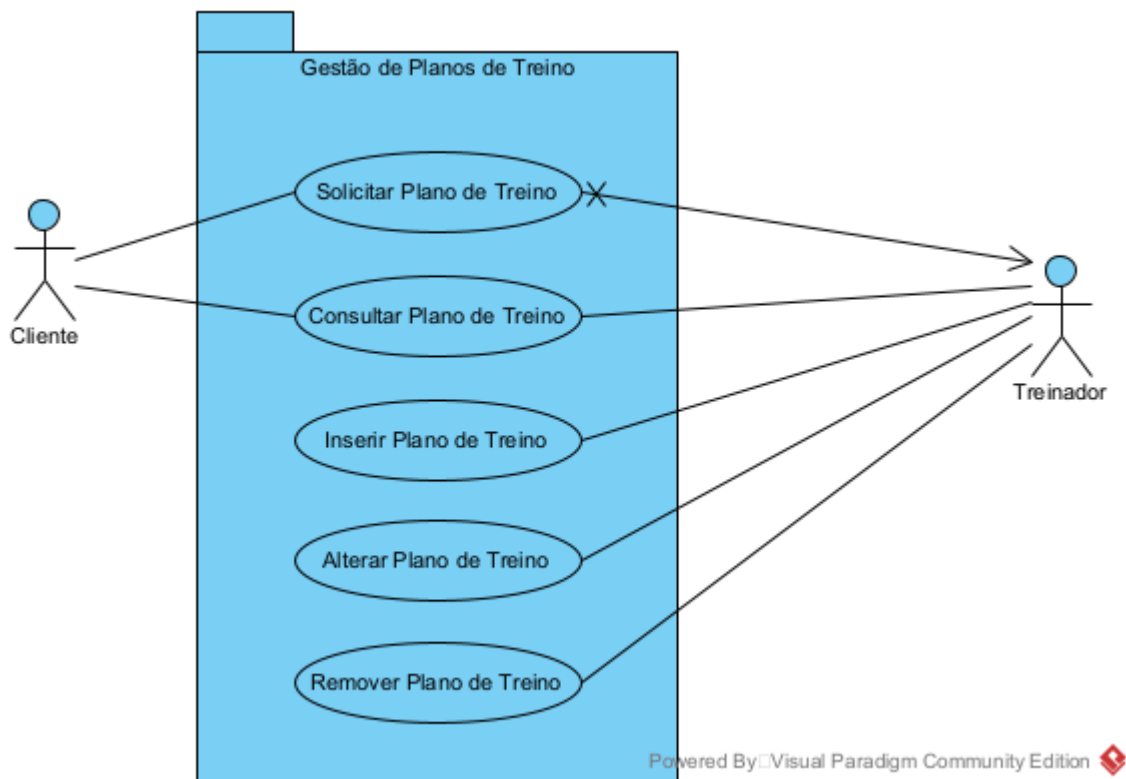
Gestão de Planos de Treino

Cliente

Solicitar Plano de Treino

Consultar Plano de Treino

Inserir Plano de Treino

Alterar Plano de Treino

Remover Plano de Treino

Treinador

Powered By□Visual Paradigm Community Edition